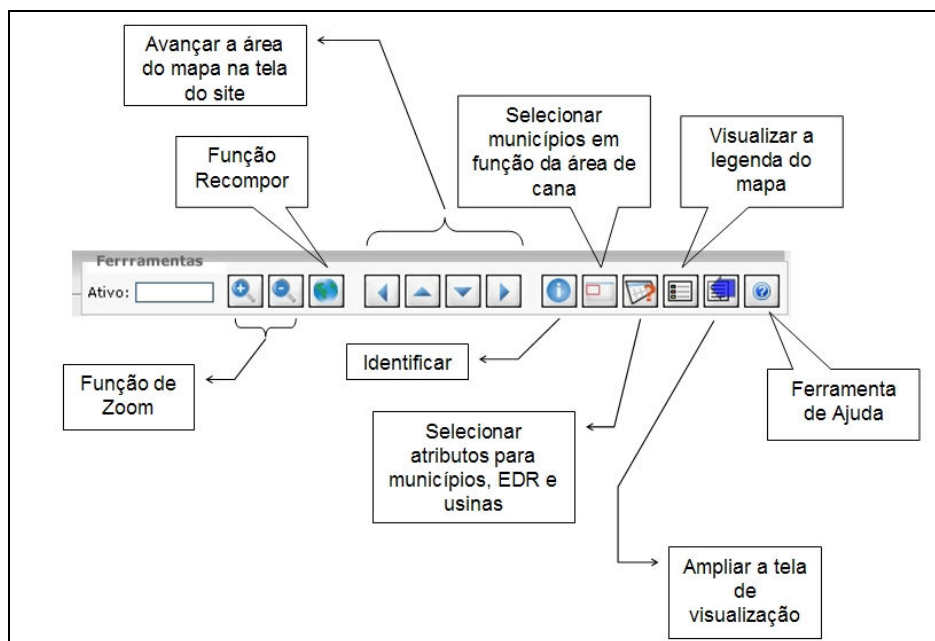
Avançar a área do mapa na tela do site

Selecionar municípios em função da área de cana

Visualizar a legenda do mapa

Função Recompor

Ferrramentas

Ativo:

Identificar

Função de Zoom

Ferramenta de Ajuda

Selecionar atributos para municípios, EDR e usinas

Ampliar a tela de visualização